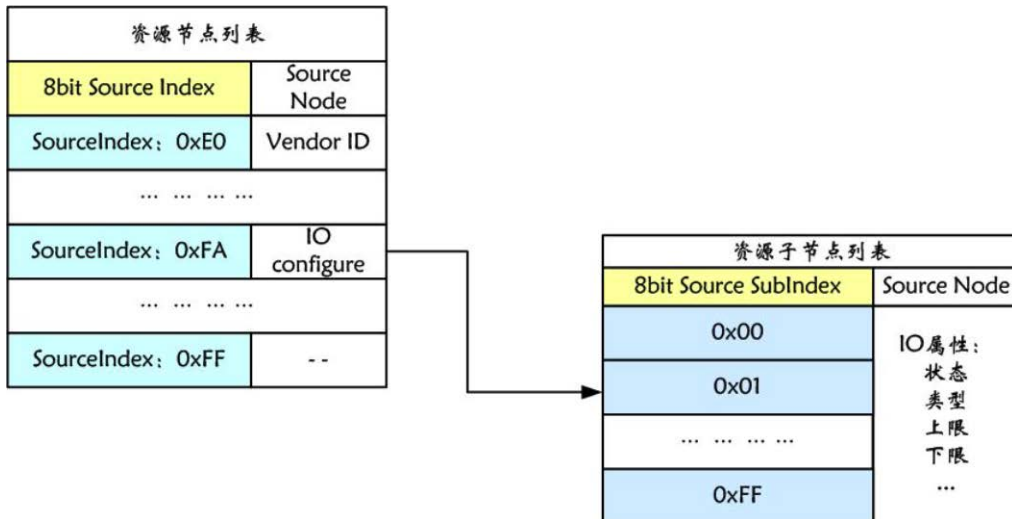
资源节点列表

| 8bit Source Index | Source Node |
|---|---|
| SourceIndex：0xE0 | Vendor ID |
| … … … … | |
| SourceIndex：0xFA | IO configure |
| … … … … | |
| SourceIndex：0xFF | - - |

资源子节点列表

| 8bit Source SubIndex | Source Node |
|---|---|
| 0x00 | IO属性：状态 类型 上限 下限 … |
| 0x01 | |
| … … … … | |
| 0xFF | |